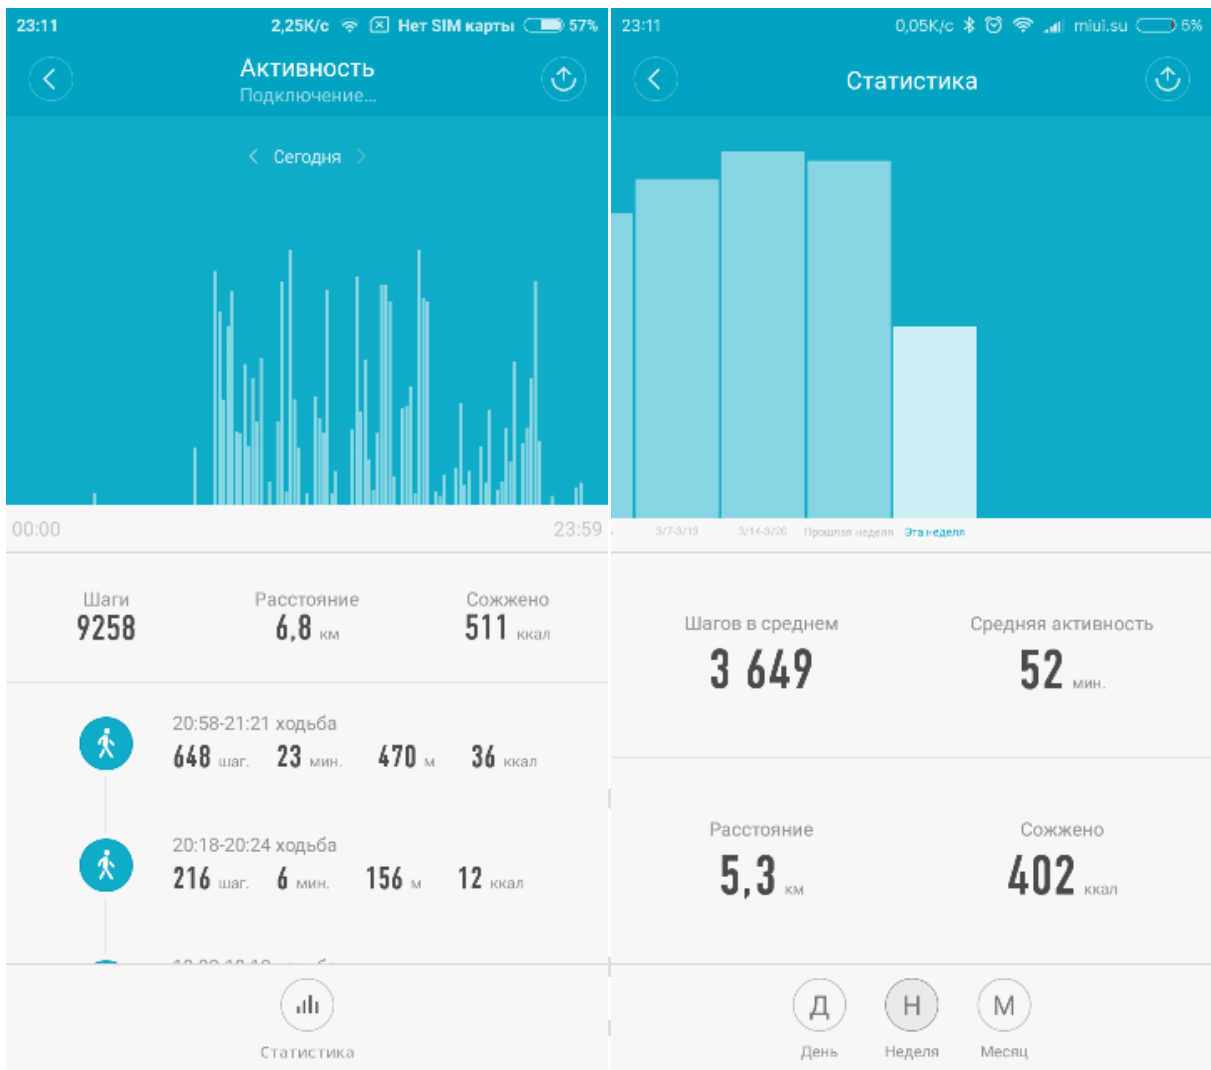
23:11 2,25K/c Нет SIM карты 57%

Активность
Подключение...

Сегодня

00:00 23:59

Шаги
9258

Расстояние
6,8 км

Сожжено
511 ккал

20:58-21:21 ходьба
648 шаг. 23 мин. 470 м 36 ккал

20:18-20:24 ходьба
216 шаг. 6 мин. 156 м 12 ккал

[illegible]

Статистика

23:11 0,05K/c miui.su 5%

Статистика

3/7-3/13 3/14-3/20 Прошлая неделя Эта неделя

Шагов в среднем
3 649

Средняя активность
52 мин.

Расстояние
5,3 км

Сожжено
402 ккал

Д
День

Н
Неделя

М
Месяц